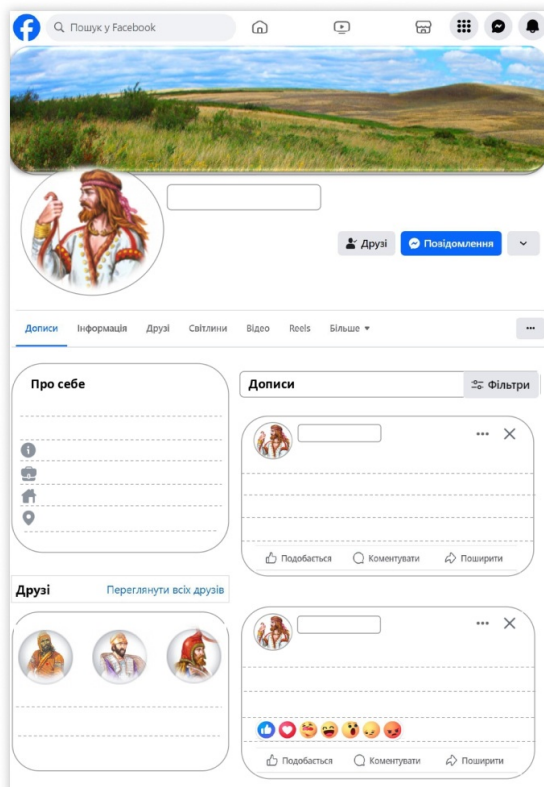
Пошук у Facebook

Друзі
Повідомлення

Дописи Інформація Друзі Світлини Відео Reels Більше

Про себе

Дописи
Фільтри

Подобається Коментувати Поширити

Друзі
Переглянути всіх друзів

Подобається Коментувати Поширити